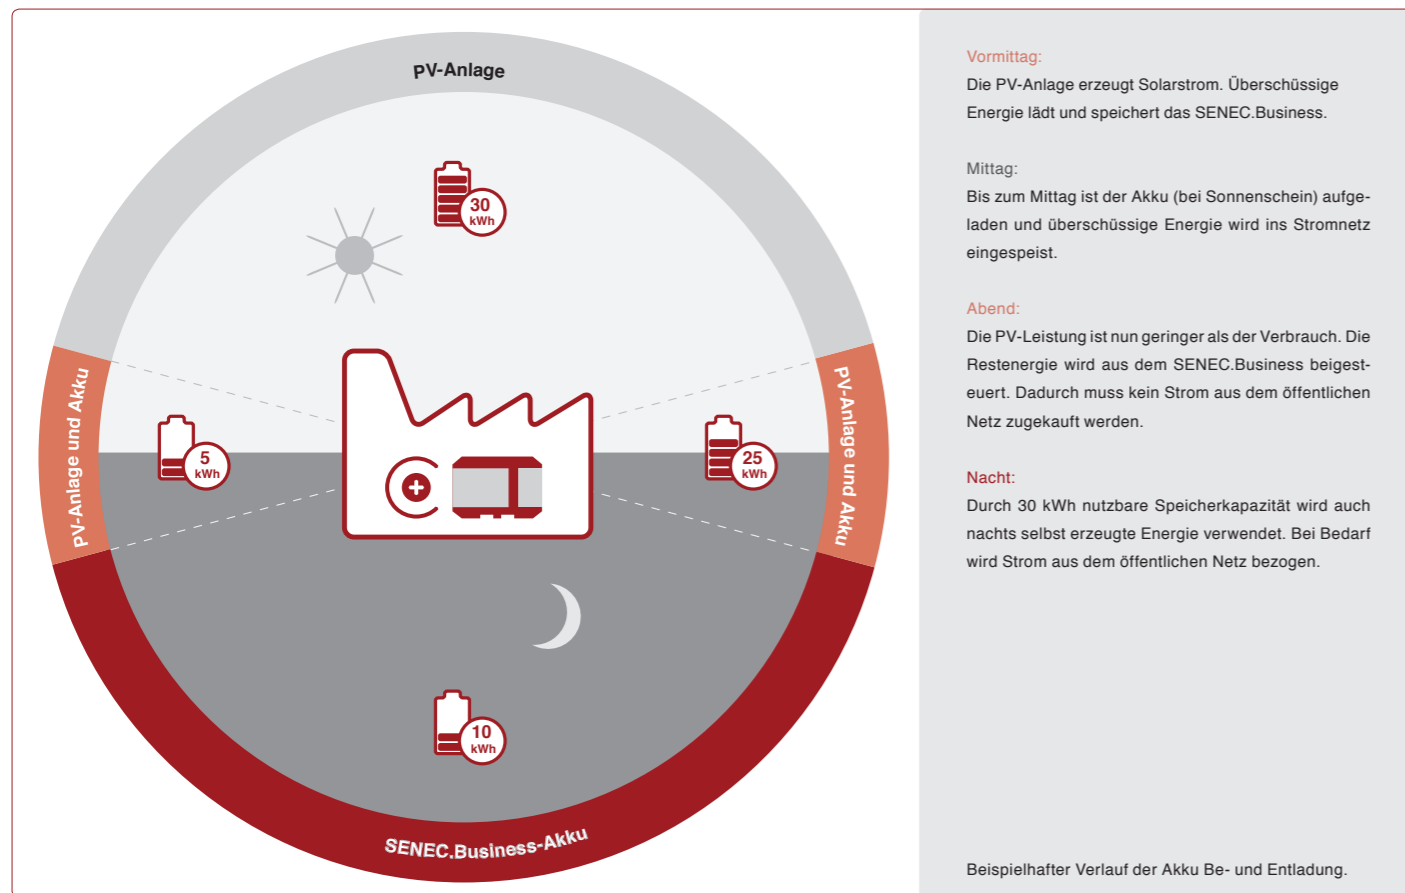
PV-Anlage

30 kWh

PV-Anlage und Akku

5 kWh

25 kWh

PV-Anlage und Akku

10 kWh

SENEC.Business-Akku

Vormittag:
Die PV-Anlage erzeugt Solarstrom. Überschüssige Energie lädt und speichert das SENEC.Business.

Mittag:
Bis zum Mittag ist der Akku (bei Sonnenschein) aufgeladen und überschüssige Energie wird ins Stromnetz eingespeist.

Abend:
Die PV-Leistung ist nun geringer als der Verbrauch. Die Restenergie wird aus dem SENEC.Business beigesteuert. Dadurch muss kein Strom aus dem öffentlichen Netz zugekauft werden.

Nacht:
Durch 30 kWh nutzbare Speicherkapazität wird auch nachts selbst erzeugte Energie verwendet. Bei Bedarf wird Strom aus dem öffentlichen Netz bezogen.

Beispielhafter Verlauf der Akku Be- und Entladung.